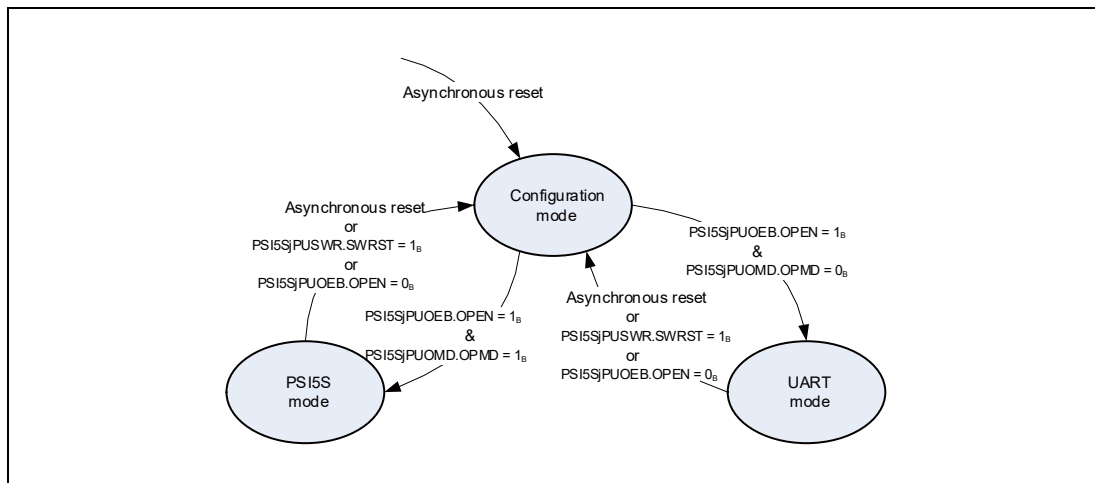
Asynchronous reset

Configuration mode

Asynchronous reset
or
PSI5SjPUSWR.SWRST = $1_B$
or
PSI5SjPUOEB.OPEN = $0_B$

PSI5SjPUOEB.OPEN = $1_B$
&
PSI5SjPUOMD.OPMD = $0_B$

PSI5SjPUOEB.OPEN = $1_B$
&
PSI5SjPUOMD.OPMD = $1_B$

Asynchronous reset
or
PSI5SjPUSWR.SWRST = $1_B$
or
PSI5SjPUOEB.OPEN = $0_B$

PSI5S mode

UART mode